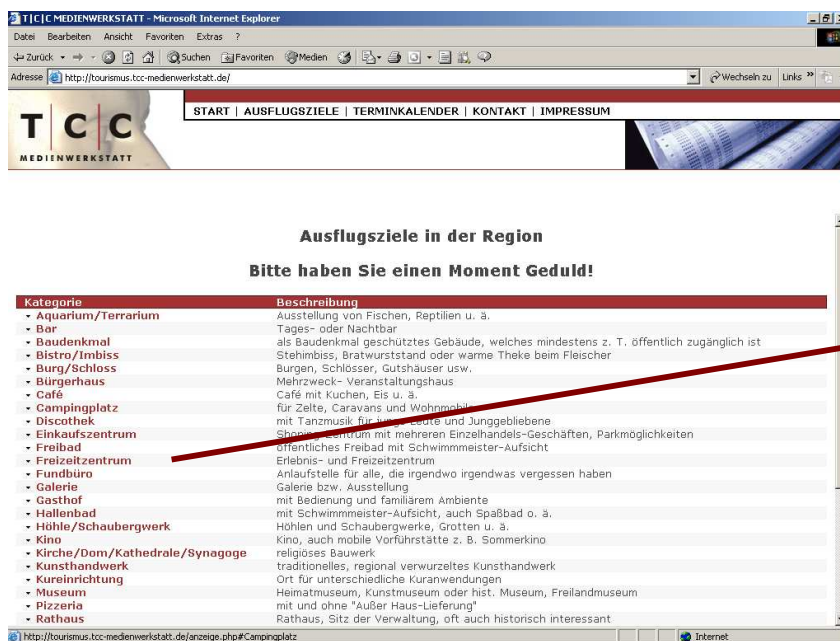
T|C|C MEDIENWERKSTATT - Microsoft Internet Explorer

Datei Bearbeiten Ansicht Favoriten Extras ?

Zurück Suchen Favoriten Medien

Adresse http://tourismus.tcc-medienwerkstatt.de/ Wechseln zu Links »

T C C MEDIENWERKSTATT

START | AUSFLUGSZIELE | TERMINKALENDER | KONTAKT | IMPRESSUM

Ausflugsziele in der Region

Bitte haben Sie einen Moment Geduld!

| Kategorie | Beschreibung |
|---|---|
| Aquarium/Terrarium | Ausstellung von Fischen, Reptilien u. ä. |
| Bar | Tages- oder Nachtbar |
| Baudenkmal | als Baudenkmal geschütztes Gebäude, welches mindestens z. T. öffentlich zugänglich ist |
| Bistro/Imbiss | Stehimbiss, Bratwurststand oder warme Theke beim Fleischer |
| Burg/Schloss | Burgen, Schlösser, Gutshäuser usw. |
| Bürgerhaus | Mehrzweck- Veranstaltungshaus |
| Café | Café mit Kuchen, Eis u. ä. |
| Campingplatz | für Zelte, Caravans und Wohnmobil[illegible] |
| Discothek | mit Tanzmusik für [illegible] Leute und Junggebliebene |
| Einkaufszentrum | Sh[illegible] Zentrum mit mehreren Einzelhandels-Geschäften, Parkmöglichkeiten |
| Freibad | öffentliches Freibad mit Schwimmmeister-Aufsicht |
| Freizeitzentrum | Erlebnis- und Freizeitzentrum |
| Fundbüro | Anlaufstelle für alle, die irgendwo irgendwas vergessen haben |
| Galerie | Galerie bzw. Ausstellung |
| Gasthof | mit Bedienung und familiärem Ambiente |
| Hallenbad | mit Schwimmmeister-Aufsicht, auch Spaßbad o. ä. |
| Höhle/Schaubergwerk | Höhlen und Schaubergwerke, Grotten u. ä. |
| Kino | Kino, auch mobile Vorführstätte z. B. Sommerkino |
| Kirche/Dom/Kathedrale/Synagoge | religiöses Bauwerk |
| Kunsthandwerk | traditionelles, regional verwurzeltes Kunsthandwerk |
| Kureinrichtung | Ort für unterschiedliche Kuranwendungen |
| Museum | Heimatmuseum, Kunstmuseum oder hist. Museum, Freilandmuseum |
| Pizzeria | mit und ohne "Außer Haus-Lieferung" |
| Rathaus | Rathaus, Sitz der Verwaltung, oft auch historisch interessant |

http://tourismus.tcc-medienwerkstatt.de/anzeige.php#Campingplatz Internet